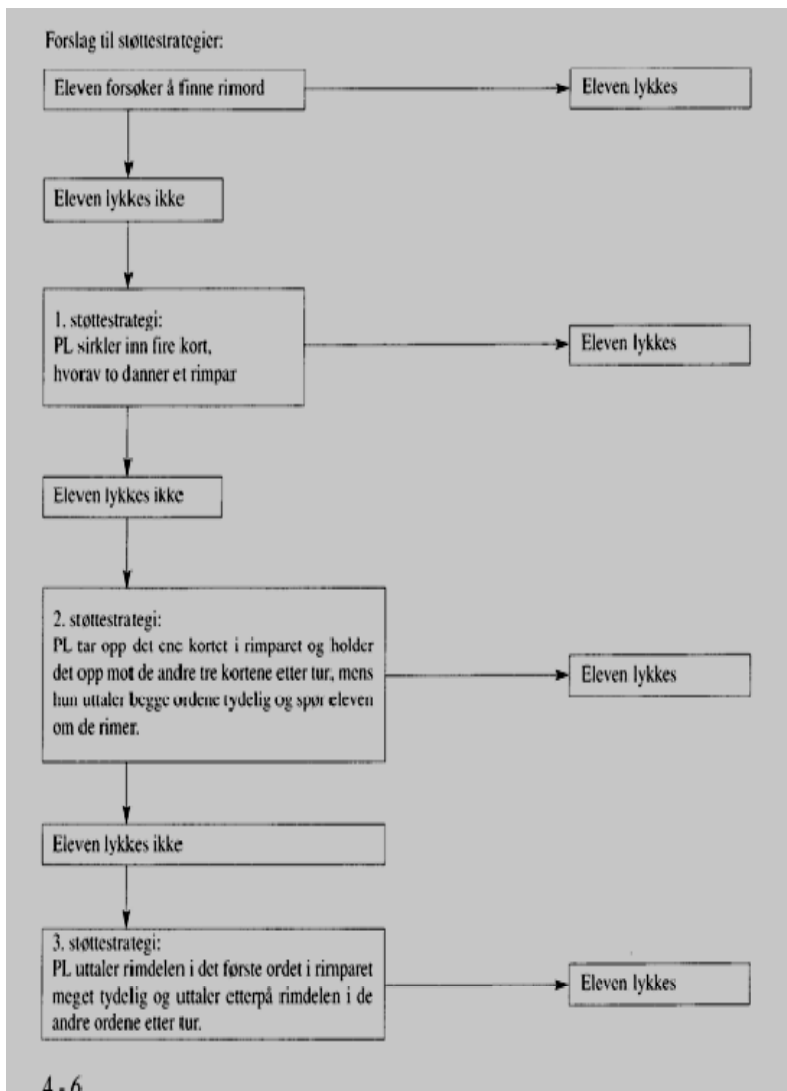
Forslag til støttestrategier:

Eleven forsøker å finne rimord

Eleven lykkes

Eleven lykkes ikke

1. støttestrategi:
PL sirkler inn fire kort, hvorav to danner et rimpar

Eleven lykkes

Eleven lykkes ikke

2. støttestrategi:
PL tar opp det ene kortet i rimparet og holder det opp mot de andre tre kortene etter tur, mens hun uttaler begge ordene tydelig og spør eleven om de rimer.

Eleven lykkes

Eleven lykkes ikke

3. støttestrategi:
PL uttaler rimdelen i det første ordet i rimparet meget tydelig og uttaler etterpå rimdelen i de andre ordene etter tur.

Eleven lykkes

4 - 6